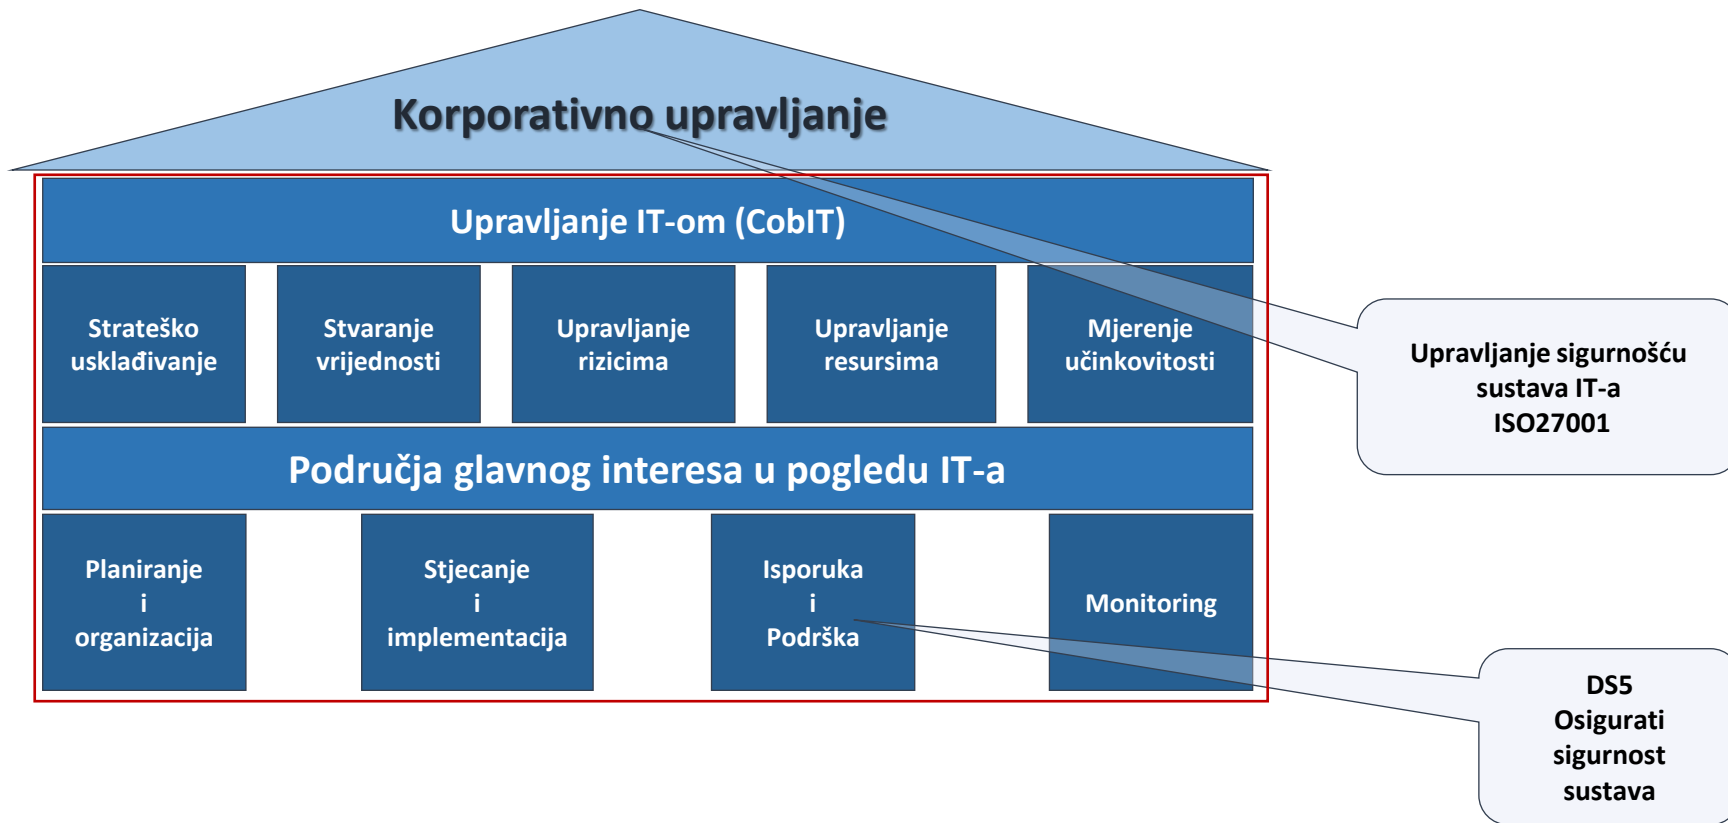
Korporativno upravljanje

Upravljanje IT-om (CobIT)

Strateško usklađivanje

Stvaranje vrijednosti

Upravljanje rizicima

Upravljanje resursima

Mjerenje učinkovitosti

Upravljanje sigurnošću sustava IT-a ISO27001

Područja glavnog interesa u pogledu IT-a

Planiranje i organizacija

Stjecanje i implementacija

Isporuka i Podrška

Monitoring

DS5 Osigurati sigurnost sustava